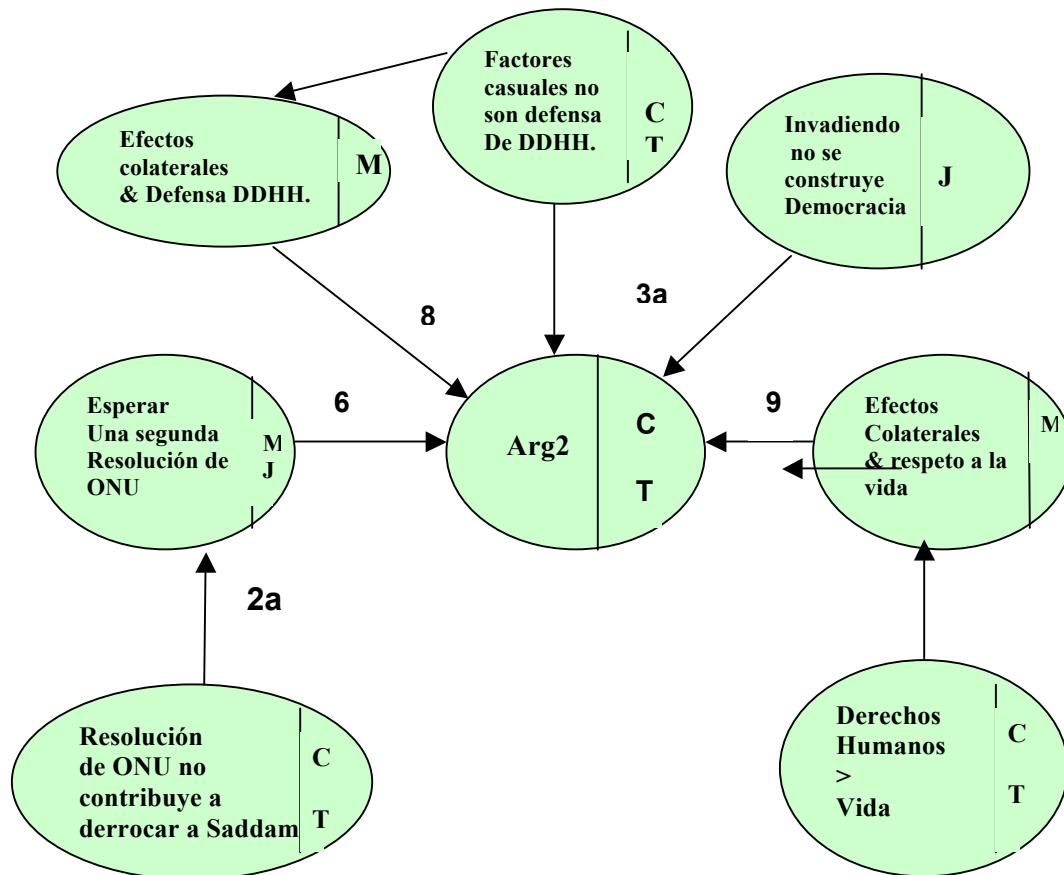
Factores casuales no son defensa De DDHH.

C T

Efectos colaterales & Defensa DDHH.

M

Invadiendo no se construye Democracia

J

8

3a

Esperar Una segunda Resolución de ONU

M J

6

Arg2

C T

9

Efectos Colaterales & respeto a la vida

M

2a

Resolución de ONU no contribuye a derrocar a Saddam

C T

Derechos Humanos > Vida

C T